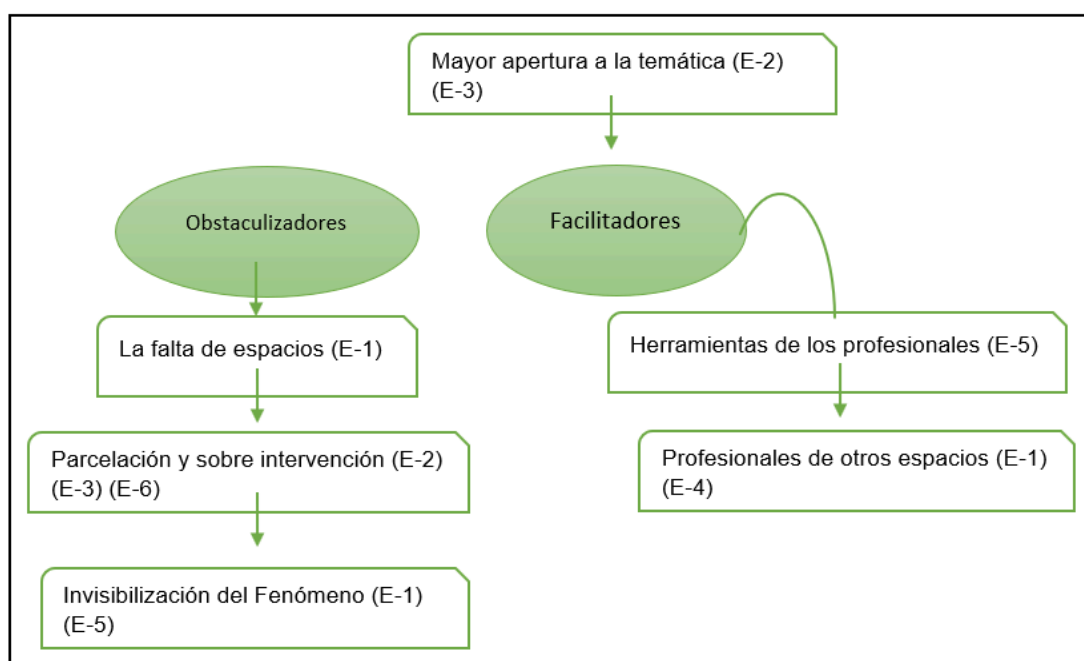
Mayor apertura a la temática (E-2) (E-3)

Obstaculizadores

Facilitadores

La falta de espacios (E-1)

Herramientas de los profesionales (E-5)

Parcelación y sobre intervención (E-2) (E-3) (E-6)

Profesionales de otros espacios (E-1) (E-4)

Invisibilización del Fenómeno (E-1) (E-5)